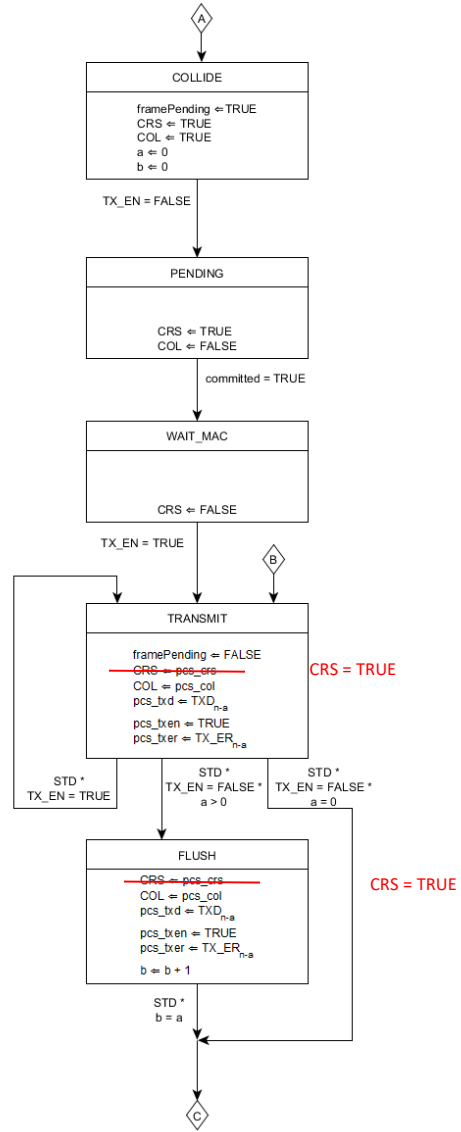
A

COLLIDE

framePending ⇐ TRUE
CRS ⇐ TRUE
COL ⇐ TRUE
a ⇐ 0
b ⇐ 0

TX_EN = FALSE

PENDING

CRS ⇐ TRUE
COL ⇐ FALSE

committed = TRUE

WAIT_MAC

CRS ⇐ FALSE

TX_EN = TRUE

B

TRANSMIT

framePending ⇐ FALSE
CRS ⇐ pcs_crs
COL ⇐ pcs_col
pcs_txd ⇐ TXD$_{n-a}$
pcs_txen ⇐ TRUE
pcs_txer ⇐ TX_ER$_{n-a}$

CRS = TRUE

STD *
TX_EN = TRUE

STD *
TX_EN = FALSE *
a > 0

STD *
TX_EN = FALSE *
a = 0

FLUSH

CRS ⇐ pcs_crs
COL ⇐ pcs_col
pcs_txd ⇐ TXD$_{n-a}$
pcs_txen ⇐ TRUE
pcs_txer ⇐ TX_ER$_{n-a}$
b ⇐ b + 1

CRS = TRUE

STD *
b = a

C